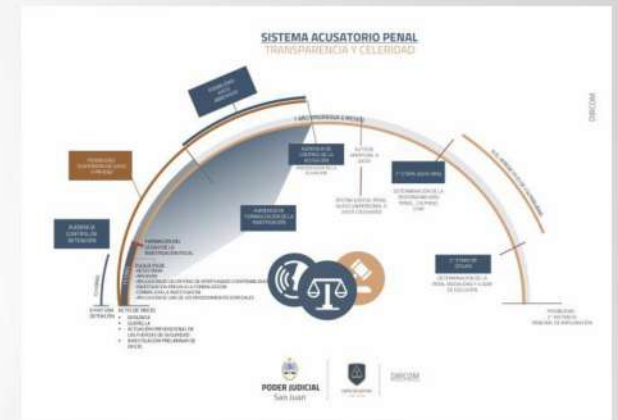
SISTEMA ACUSATORIO PENAL
TRANSPARENCIA Y CELERIDAD

DIRCOM

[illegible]

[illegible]

AUDIENCIA DE CONTROL DE DETENCIÓN

AUDIENCIA DE FORMALIZACIÓN DE LA INVESTIGACIÓN

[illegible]

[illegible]

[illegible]

1° ETAPA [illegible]

2° ETAPA DE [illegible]

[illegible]

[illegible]

PODER JUDICIAL
San Juan

DIRCOM